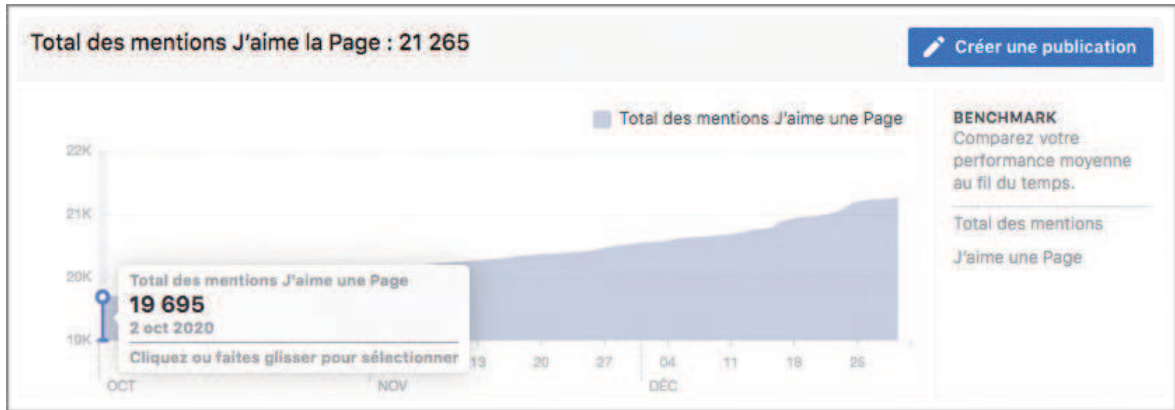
Total des mentions J'aime la Page : 21 265

Créer une publication

Total des mentions J'aime une Page

22K

21K

20K

19K

Total des mentions J'aime une Page
19 695
2 oct 2020
Cliquez ou faites glisser pour sélectionner

13 20 27 04 11 18 25

OCT NOV DÉC

BENCHMARK
Comparez votre performance moyenne au fil du temps.

Total des mentions

J'aime une Page